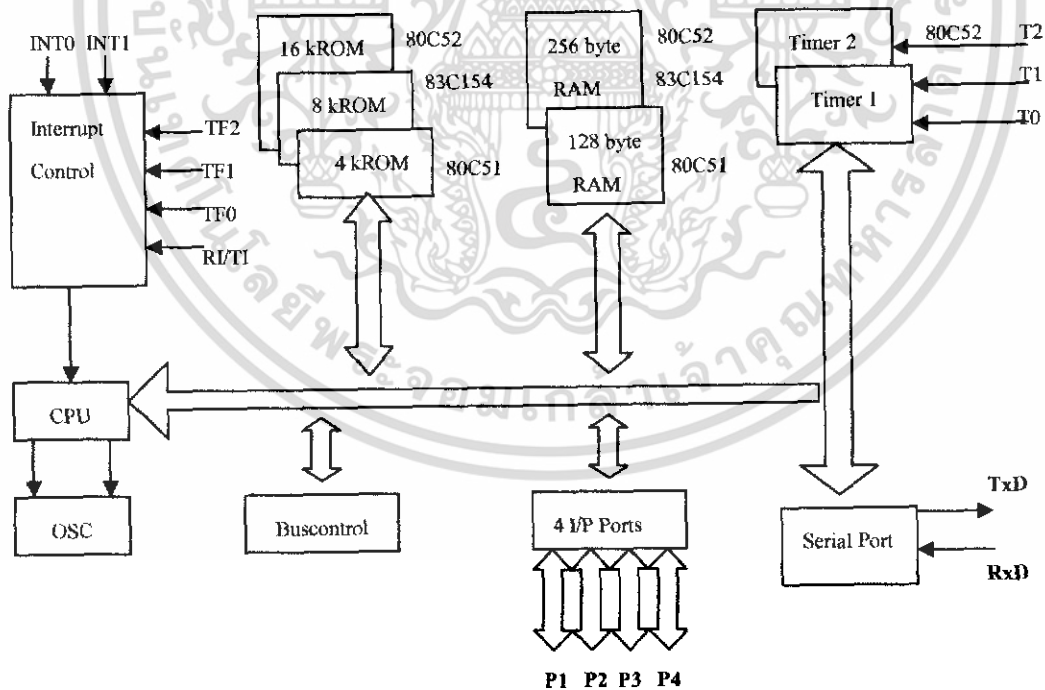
INT0 INT1

Interrupt Control

TF2
TF1
TF0
RI/TI

16 kROM 80C52
8 kROM 83C154
4 kROM 80C51

256 byte RAM 80C52
83C154
128 byte RAM 80C51

Timer 2 80C52 T2
Timer 1 T1
T0

CPU

OSC

Buscontrol

4 I/P Ports

P1 P2 P3 P4

Serial Port

TxD

RxD